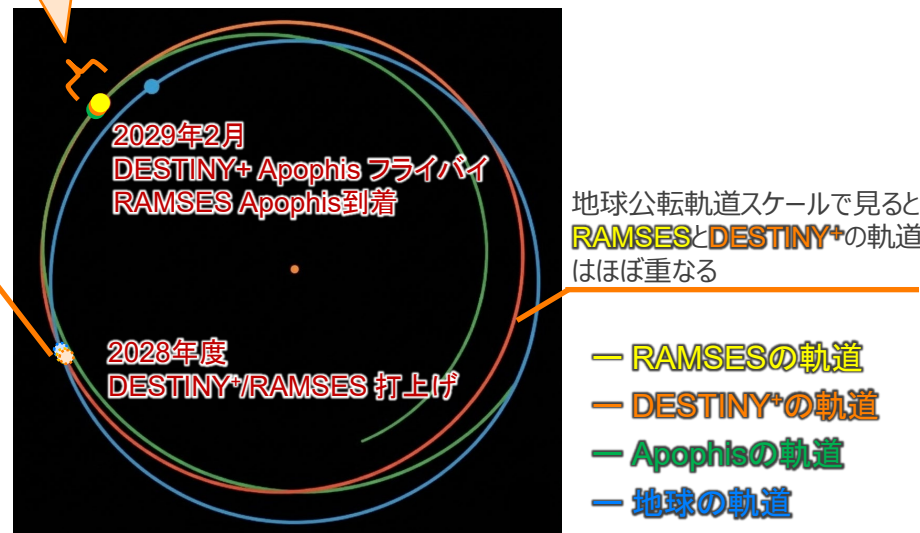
2029年2月
DESTINY+ Apophis フライバイ
RAMSES Apophis到着

2028年度
DESTINY$^+$/RAMSES 打上げ

地球公転軌道スケールで見ると
RAMSESとDESTINY$^+$の軌道
はほぼ重なる

— RAMSESの軌道
— DESTINY$^+$の軌道
— Apophisの軌道
— 地球の軌道